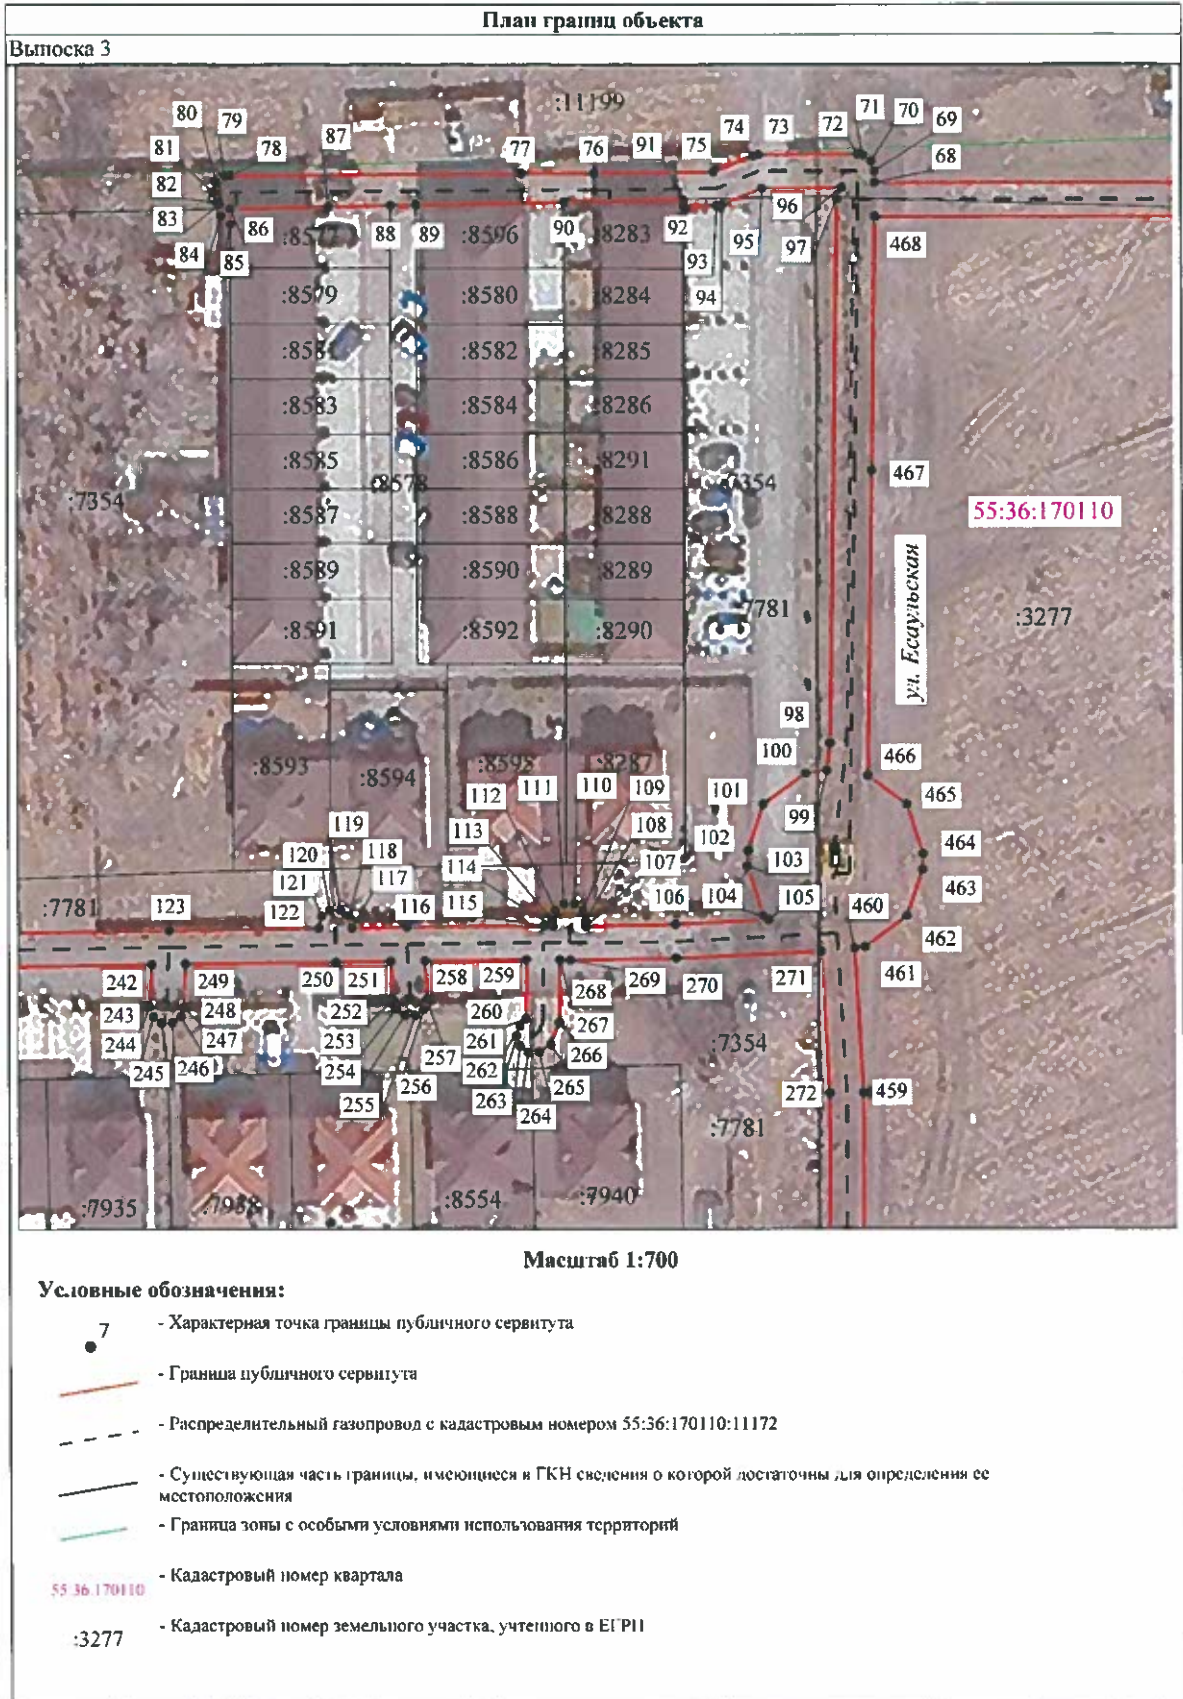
План границ объекта
Выноска 3

:11199
80 79 81 78 87 77 76 91 75 74 73 72 71 70 69 68
82 83 86 84 85 :8577 88 89 :8596 90 :8283 92 93 95 96 97 468 94
:8579 :8580 :8284
:8581 :8582 :8285
:8583 :8584 :8286
:8585 :8578 :8586 :8291 :7354
:7354 :8587 :8588 :8288 467
55:36:170110
:8589 :8590 :8289 :7781
:8591 :8592 :8290 ул. Есаульская :3277
98
:8593 :8594 :8595 :8287 100 466
112 111 110 109 101 465
119 113 108 102 99
120 118 114 107 103 464
121 117 106 104 105 463
:7781 123 122 116 115 460
462
242 249 250 251 258 259 268 269 270 271 461
243 248 252 260 267
244 247 253 261 :7354 266
245 246 254 257 262 265
255 256 263 264 272 459
:7781
:7935 :7938 :8554 :7940

Масштаб 1:700

Условные обозначения:

7 - Характерная точка границы публичного сервитута

- Граница публичного сервитута

- Распределительный газопровод с кадастровым номером 55:36:170110:11172

- Существующая часть границы, имеющиеся в ГКН сведения о которой достаточны для определения ее местоположения

- Граница зоны с особыми условиями использования территорий

55:36:170110 - Кадастровый номер квартала

:3277 - Кадастровый номер земельного участка, учтенного в ЕГРН